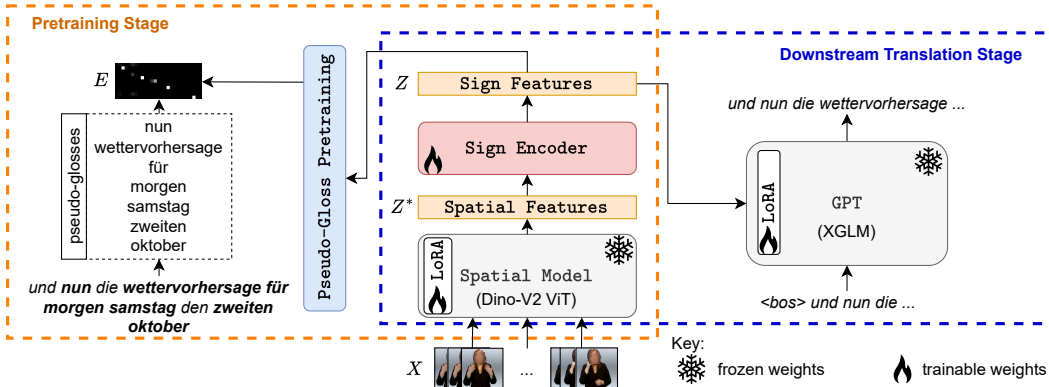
Pretraining Stage

Downstream Translation Stage

$E$

Pseudo-Gloss Pretraining

pseudo-glosses

nun
wettervorhersage
für
morgen
samstag
zweiten
oktober

und **nun** die **wettervorhersage für morgen samstag** den **zweiten oktober**

$Z$ Sign Features

Sign Encoder

$Z^*$ Spatial Features

LoRA

Spatial Model
(Dino-V2 ViT)

$X$ ...

und nun die wettervorhersage ...

LoRA

GPT
(XGLM)

<bos> und nun die ...

Key:
frozen weights
trainable weights